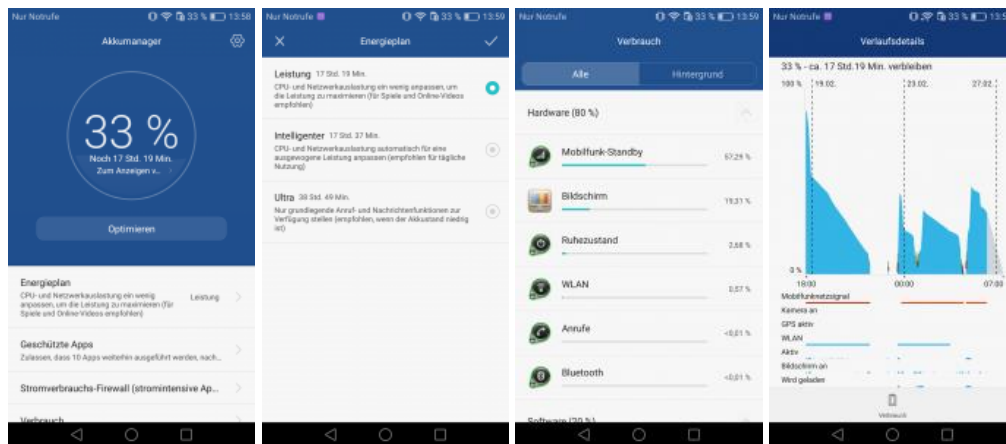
Nur Notrufe 33 % 13:58

Akkumanager

33 %

Noch 17 Std. 19 Min.

Zum Anzeigen v...

Optimieren

Energieplan

CPU- und Netzwerkauslastung ein wenig anpassen, um die Leistung zu maximieren (für Spiele und Online-Videos empfohlen)

Leistung

Geschützte Apps

Zulassen, dass 10 Apps weiterhin ausgeführt werden, nach...

Stromverbrauchs-Firewall (stromintensive Ap...

Verbrauch

Nur Notrufe 33 % 13:59

Energieplan

Leistung 17 Std. 19 Min.

CPU- und Netzwerkauslastung ein wenig anpassen, um die Leistung zu maximieren (für Spiele und Online-Videos empfohlen)

Intelligenter 17 Std. 37 Min.

CPU- und Netzwerkauslastung automatisch für eine ausgewogene Leistung anpassen (empfohlen für tägliche Nutzung)

Ultra 38 Std. 49 Min.

Nur grundlegende Anruf- und Nachrichtenfunktionen zur Verfügung stellen (empfohlen, wenn der Akkustand niedrig ist)

Nur Notrufe 33 % 13:59

Verbrauch

Alle

Hintergrund

Hardware (80 %)

Mobilfunk-Standby 57,29 %

Bildschirm 19,31 %

Ruhezustand 2,58 %

WLAN 0,57 %

Anrufe <0,01 %

Bluetooth <0,01 %

Software (20 %)

Nur Notrufe 33 % 13:58

Verlaufsdetails

33 % - ca. 17 Std. 19 Min. verbleiben

100 % 19.02. 23.02. 27.02.

0 %

18:00 00:00 07:00

Mobilfunknetzsignal

Kamera an

GPS aktiv

WLAN

Aktiv

Bildschirm an

Wird geladen

Verbrauch